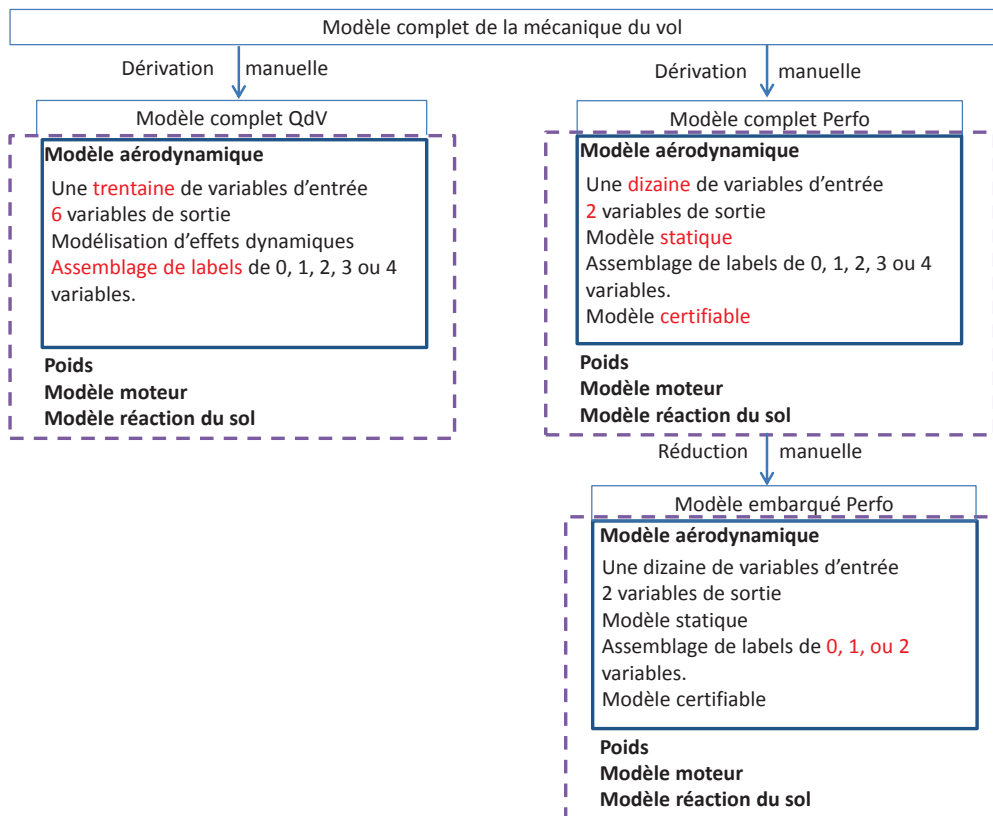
Modèle complet de la mécanique du vol

Dérivation manuelle

Modèle complet QdV

**Modèle aérodynamique**

Une trentaine de variables d'entrée
6 variables de sortie
Modélisation d'effets dynamiques
Assemblage de labels de 0, 1, 2, 3 ou 4 variables.

**Poids**
**Modèle moteur**
**Modèle réaction du sol**

Dérivation manuelle

Modèle complet Perfo

**Modèle aérodynamique**

Une dizaine de variables d'entrée
2 variables de sortie
Modèle statique
Assemblage de labels de 0, 1, 2, 3 ou 4 variables.
Modèle certifiable

**Poids**
**Modèle moteur**
**Modèle réaction du sol**

Réduction manuelle

Modèle embarqué Perfo

**Modèle aérodynamique**

Une dizaine de variables d'entrée
2 variables de sortie
Modèle statique
Assemblage de labels de 0, 1, ou 2 variables.
Modèle certifiable

**Poids**
**Modèle moteur**
**Modèle réaction du sol**